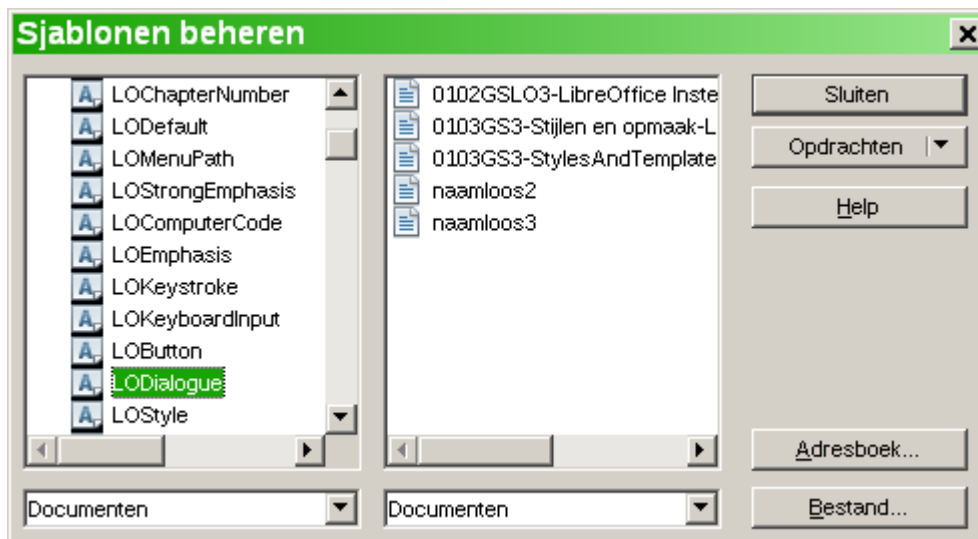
Sjablonen beheren

LOChapterNumber
LODefault
LOMenuPath
LOStrongEmphasis
LOComputerCode
LOEmphasis
LOKeystroke
LOKeyboardInput
LOButton
LODialogue
LOStyle

0102GSLO3-LibreOffice Inste
0103GS3-Stijlen en opmaak-L
0103GS3-StylesAndTemplate
naamloos2
naamloos3

Sluiten
Opdrachten
Help
Adresboek...
Bestand...

Documenten
Documenten